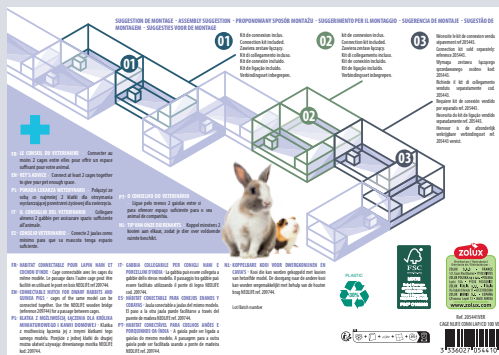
SUGGESTION DE MONTAGE – ASSEMBLY SUGGESTION – PROPONOWANY SPOSÓB MONTAŻU – SUGGERIMENTO PER IL MONTAGGIO – SUGERENCIA DE MONTAJE – SUGESTÃO DE MONTAGEM – SUGGESTIES VOOR DE MONTAGE

01

Kit de connexion inclus.
Connection kit included.
Zawiera zestaw łączący.
Kit di collegamento incluso.
Kit de conexión incluido.
Kit de ligação incluído.
Verbindingsset inbegrepen.

02

Kit de connexion inclus.
Connection kit included.
Zawiera zestaw łączący.
Kit di collegamento incluso.
Kit de conexión incluido.
Kit de ligação incluído.
Verbindingsset inbegrepen.

03

Nécessite le kit de connexion vendu séparément réf. 205443.
Connection kit sold separately: reference 205443.
Wymaga zestawu łączącego sprzedawanego osobno (ref. 205443).
Richiede il kit di collegamento venduto separatamente cod. 205443.
Requiere kit de conexión vendido por separado ref. 205443.
Necessita do kit de ligação vendido separadamente ref. 205443.
Vereist de afzonderlijk verkrijgbare verbindingsset ref. 205443.

01

02

03

FR · LE CONSEIL DU VÉTÉRINAIRE · Connecter au moins 2 cages entre elles pour offrir un espace suffisant pour votre animal.
EN · VET'S ADVICE · Connect at least 2 cages together to give your pet enough space.
PL · PORADA LEKARZA WETERYNARII · Połączyć ze sobą co najmniej 2 klatki dla zapewnienia wystarczającej przestrzeni życiowej dla zwierzęcia.
IT · IL CONSIGLIO DEL VETERINARIO · Collegare almeno 2 gabbie per assicurare spazio sufficiente all'animale.
ES · CONSEJO VETERINARIO · Conecte 2 jaulas como mínimo para que su mascota tenga espacio suficiente.

PT · O CONSELHO DO VETERINÁRIO · Ligue pelo menos 2 gaiolas entre si para oferecer espaço suficiente para o seu animal de companhia.
NL · TIP VAN DE DIERENARTS · Koppel minstens 2 kooien aan elkaar, zodat je dier over voldoende ruimte beschikt.

FR · HABITAT CONNECTABLE POUR LAPIN NAIN ET COCHON D'INDE · Cage connectable avec les cages du même modèle. Le passage dans l'autre cage peut être facilité en utilisant le pont en bois MOSLIFE réf 205744.
EN · CONNECTABLE HUTCH FOR DWARF RABBITS AND GUINEA PIGS · cages of the same model can be connected together. Use the MOSLIFE wooden bridge (reference 205744) for a passage between cages.
PL · KLATKA Z MOŻLIWOŚCIĄ ŁĄCZENIA DLA KRÓLIKA MINIATUROWEGO I KAWII DOMOWEJ · Klatka z możliwością łączenia jej z innymi klatkami tego samego modelu. Przejście z jednej klatki do drugiej można ułatwić używając drewnianego mostka MOSLIFE ref. 205744.

IT · GABBIA COLLEGABILE PER CONIGLI NANI E PORCELLINI D'INDIA · La gabbia può essere collegata a gabbie dello stesso modello. Il passaggio tra gabbie può essere facilitato utilizzando il ponte di legno MOSLIFE cod. 205744.
ES · HÁBITAT CONECTABLE PARA CONEJOS ENANOS Y COBAYAS · Jaula conectable a jaulas del mismo modelo. El paso a la otra jaula puede facilitarse a través del puente de madera MOSLIFE ref. 205744.
PT · HABITAT CONECTÁVEL PARA COELHOS ANÕES E PORQUINHOS-DA-ÍNDIA · A gaiola pode ser ligada a gaiolas do mesmo modelo. A passagem para a outra gaiola pode ser facilitada usando a ponte de madeira MOSLIFE ref. 205744.

NL · KOPPELBARE KOOI VOOR DWERGKONIJN EN CAVIA'S · Kooi die kan worden gekoppeld met kooien van hetzelfde model. De doorgang naar de andere kooi kan worden vergemakkelijkt met behulp van de houten brug MOSLIFE ref. 205744.

Lot/Batch number

PLASTIC

FSC
MIX
Paper from responsible sources
FSC® C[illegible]

zolux

Ref. 205441VER
CAGE NEO COSY LAPIN 100 VE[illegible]

3 336022 05441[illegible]